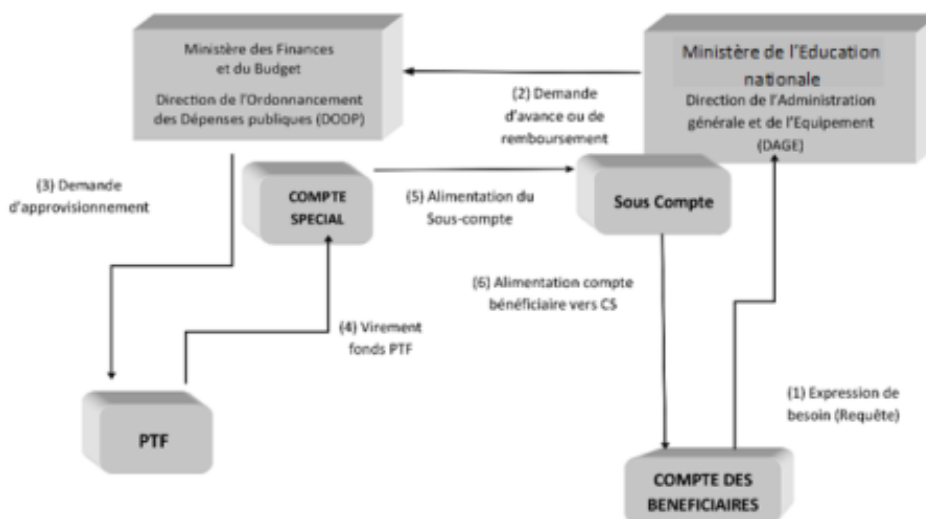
Ministère des Finances et du Budget

Direction de l'Ordonnancement des Dépenses publiques (DOOP)

Ministère de l'Education nationale

Direction de l'Administration générale et de l'Equipement (DAGE)

(2) Demande d'avance ou de remboursement

(3) Demande d'approvisionnement

COMPTE SPECIAL

(5) Alimentation du Sous-compte

Sous Compte

(6) Alimentation compte bénéficiaire vers CS

(4) Virement fonds PTF

(1) Expression de besoin (Requête)

PTF

COMPTE DES BENEFICIAIRES